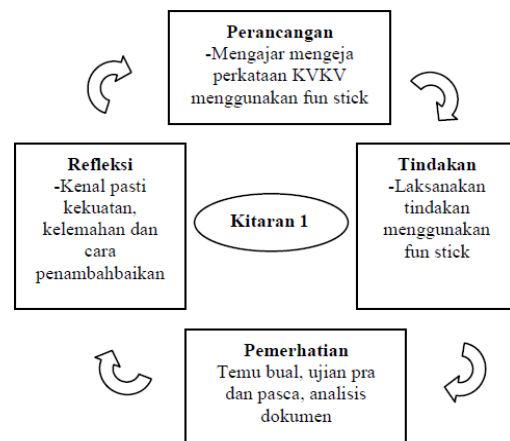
**Perancangan**
-Mengajar mengeja perkataan KVKV menggunakan fun stick

**Refleksi**
-Kenal pasti kekuatan, kelemahan dan cara penambahbaikan

**Kitaran 1**

**Tindakan**
-Laksanakan tindakan menggunakan fun stick

**Pemerhatian**
Temu bual, ujian pra dan pasca, analisis dokumen